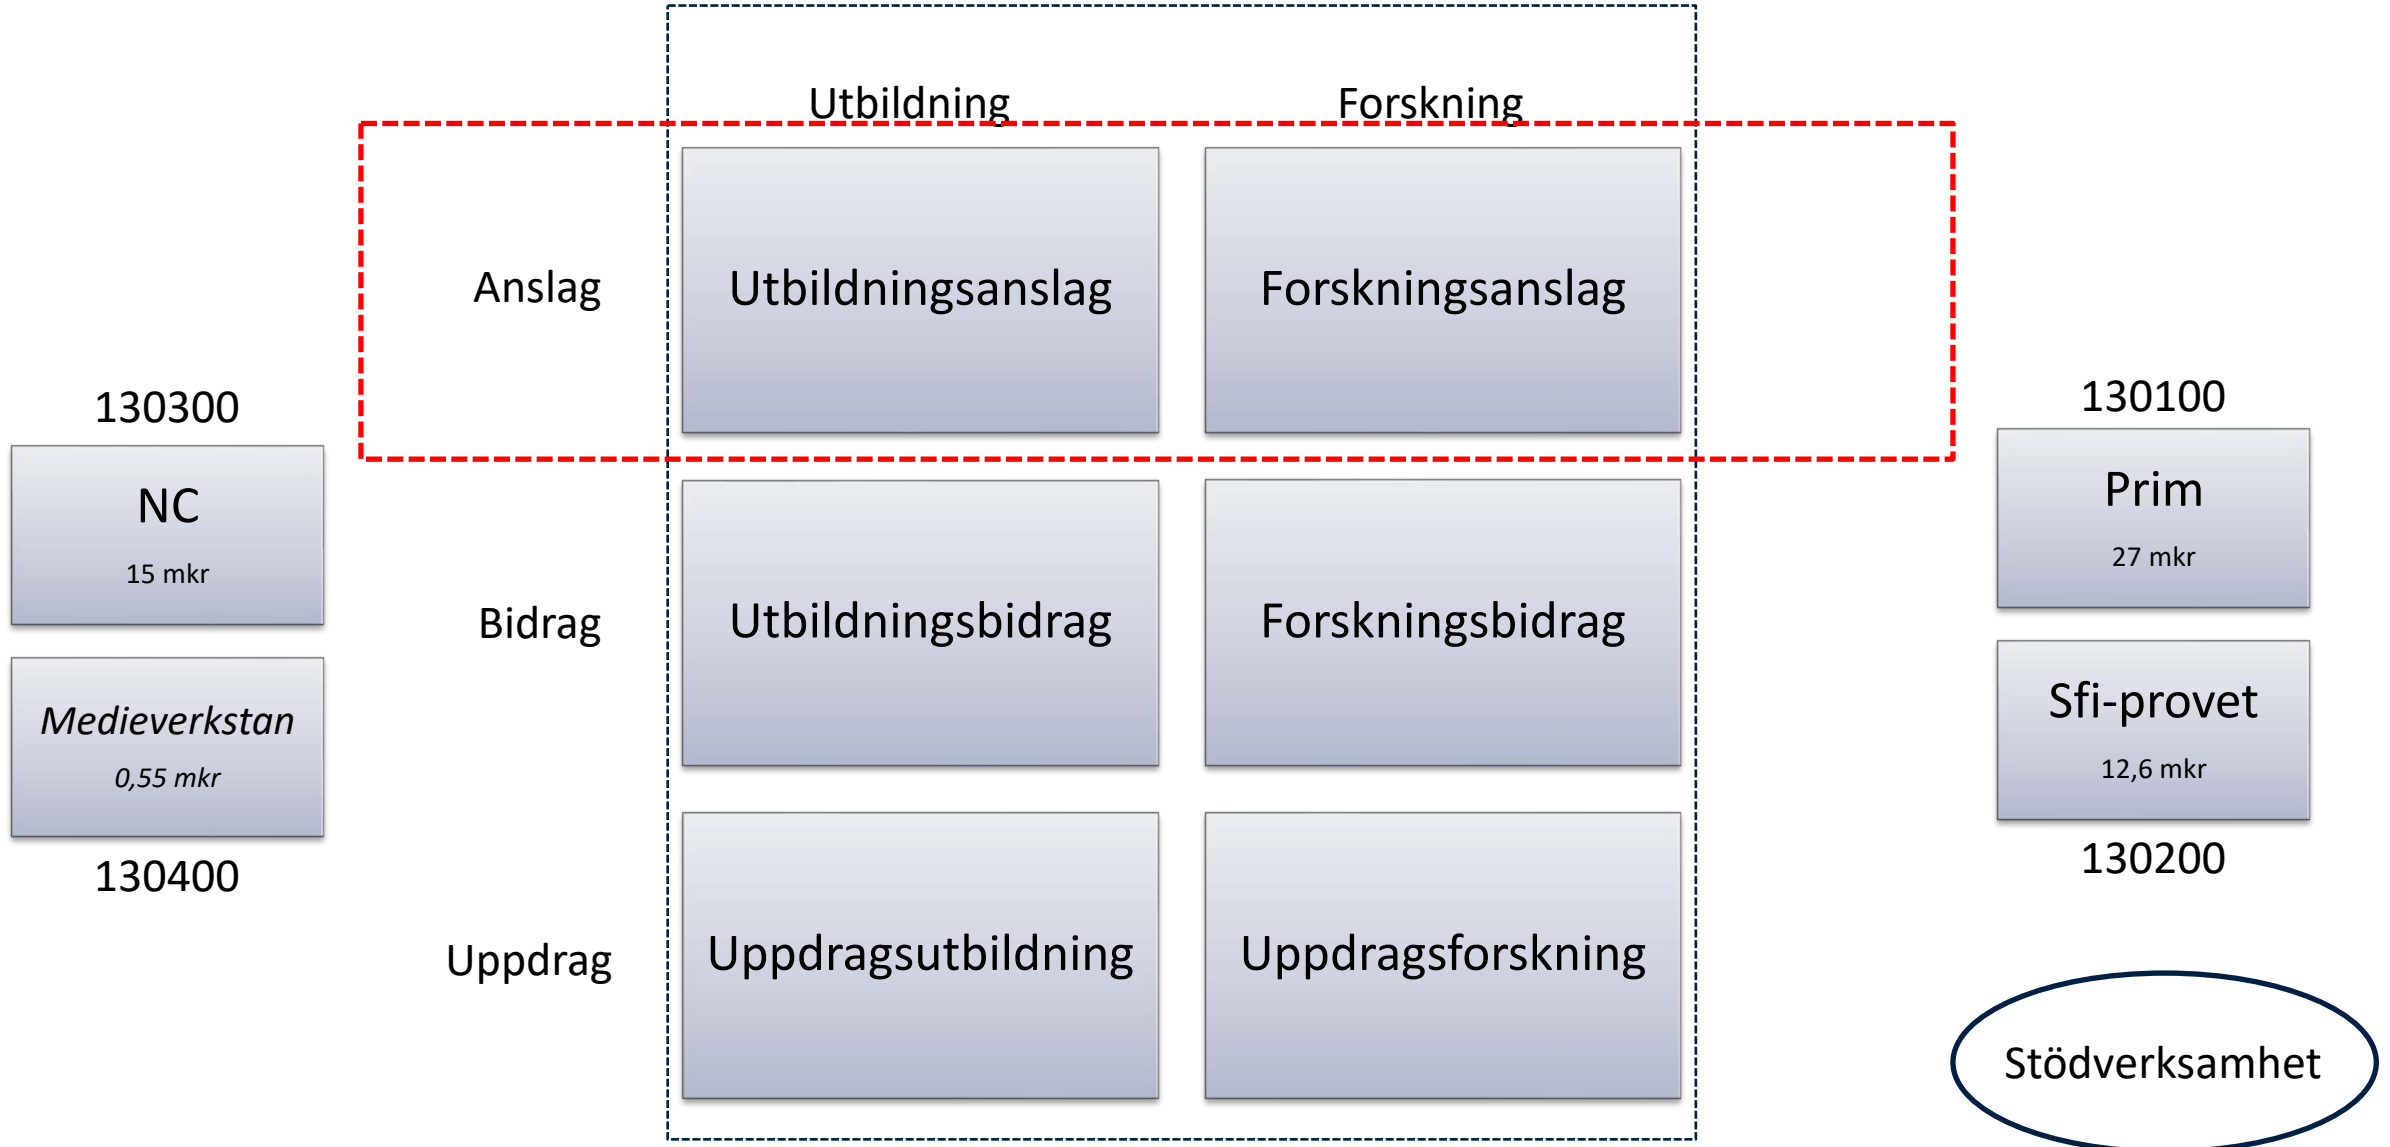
Utbildning

Forskning

Anslag

Utbildningsanslag

Forskningsanslag

130300

NC

15 mkr

130100

Prim

27 mkr

Bidrag

Utbildningsbidrag

Forskningsbidrag

Medieverkstan

0,55 mkr

130400

Sfi-provet

12,6 mkr

130200

Uppdrag

Uppdragsutbildning

Uppdragsforskning

Stödverksamhet